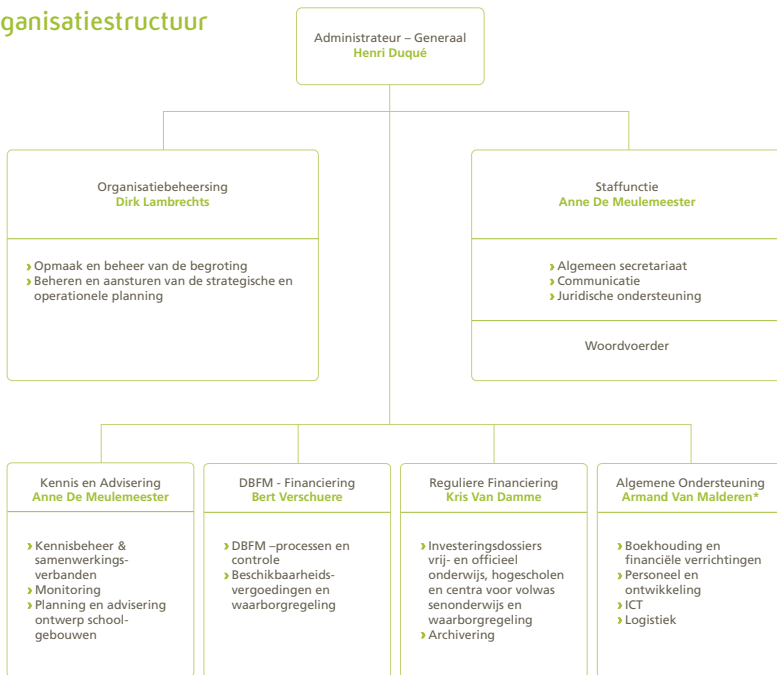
ganisatiestructuur

Administrateur – Generaal
Henri Duqué

Organisatiebeheersing
Dirk Lambrechts

› Opmaak en beheer van de begroting
› Beheren en aansturen van de strategische en operationele planning

Staffunctie
Anne De Meulemeester

› Algemeen secretariaat
› Communicatie
› Juridische ondersteuning

Woordvoerder

Kennis en Advisering
Anne De Meulemeester

› Kennisbeheer & samenwerkingsverbanden
› Monitoring
› Planning en advisering ontwerp schoolgebouwen

DBFM - Financiering
Bert Verschuere

› DBFM –processen en controle
› Beschikbaarheidsvergoedingen en waarborgregeling

Reguliere Financiering
Kris Van Damme

› Investeringsdossiers vrij- en officieel onderwijs, hogescholen en centra voor volwassenonderwijs en waarborgregeling
› Archivering

Algemene Ondersteuning
Armand Van Malderen*

› Boekhouding en financiële verrichtingen
› Personeel en ontwikkeling
› ICT
› Logistiek